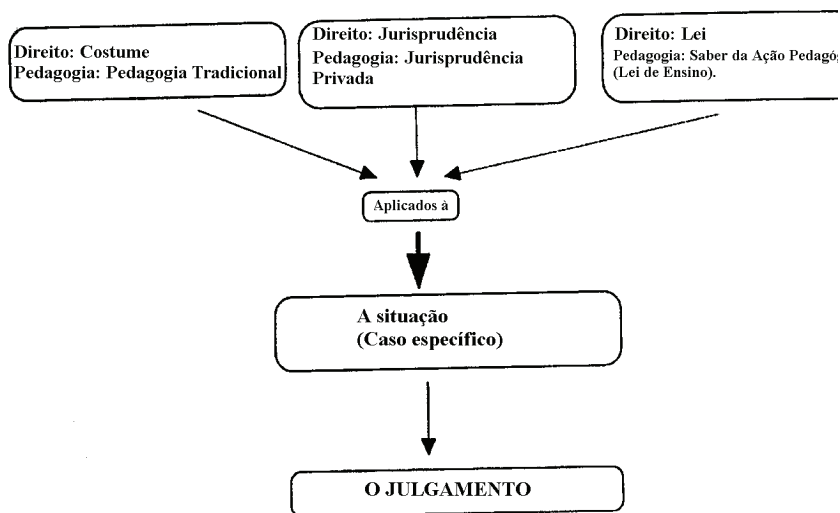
Direito: Costume
Pedagogia: Pedagogia Tradicional

Direito: Jurisprudência
Pedagogia: Jurisprudência Privada

Direito: Lei
Pedagogia: Saber da Ação Pedagó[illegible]
(Lei de Ensino).

Aplicados à

A situação
(Caso específico)

O JULGAMENTO